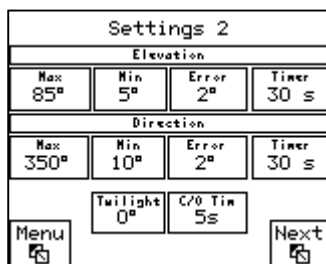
Settings 2

Elevation

| Max | Min | Error | Timer |
|---|---|---|---|
| 85° | 5° | 2° | 30 s |

Direction

| Max | Min | Error | Timer |
|---|---|---|---|
| 350° | 10° | 2° | 30 s |

| Twilight | C/O Tim |
|---|---|
| 0° | 5s |

Menu

Next